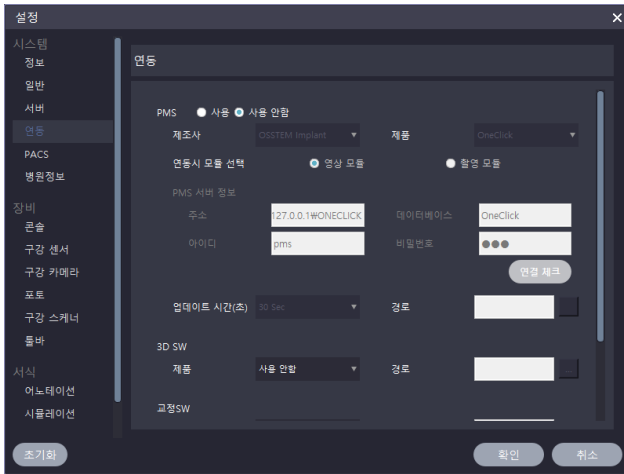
설정

시스템
정보
일반
서버
연동
PACS
병원정보
장비
콘솔
구강 센서
구강 카메라
포토
구강 스캐너
툴바
서식
어노테이션
시뮬레이션

연동

PMS 사용 사용 안함
제조사 OSSTEM Implant 제품 OneClick
연동시 모듈 선택 영상 모듈 촬영 모듈
PMS 서버 정보
주소 127.0.0.1₩ONECLICK 데이터베이스 OneClick
아이디 pms 비밀번호 ●●●
연결 체크
업데이트 시간(초) 30 Sec 경로 ...
3D SW
제품 사용 안함 경로 ...
교정SW

초기화 확인 취소